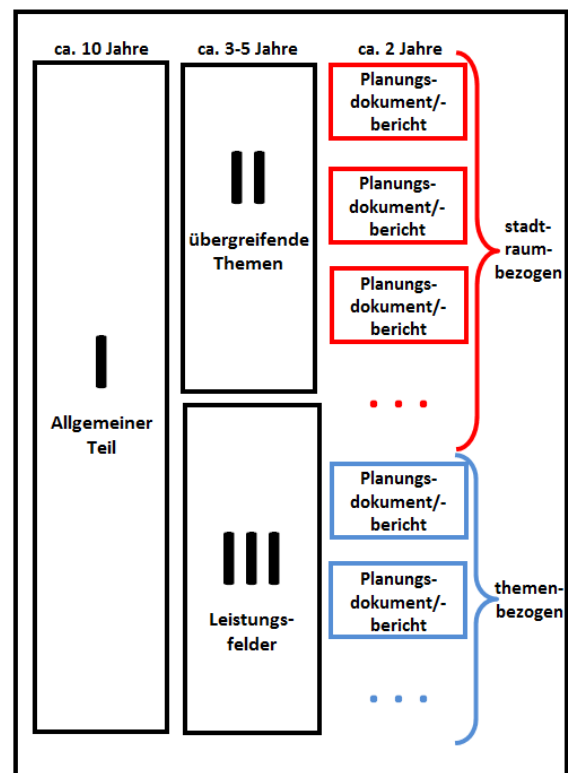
ca. 10 Jahre

I

Allgemeiner Teil

ca. 3-5 Jahre

II

übergreifende Themen

III

Leistungsfelder

ca. 2 Jahre

Planungsdokument/-bericht

Planungsdokument/-bericht

Planungsdokument/-bericht

...

stadtraumbezogen

Planungsdokument/-bericht

Planungsdokument/-bericht

...

themenbezogen